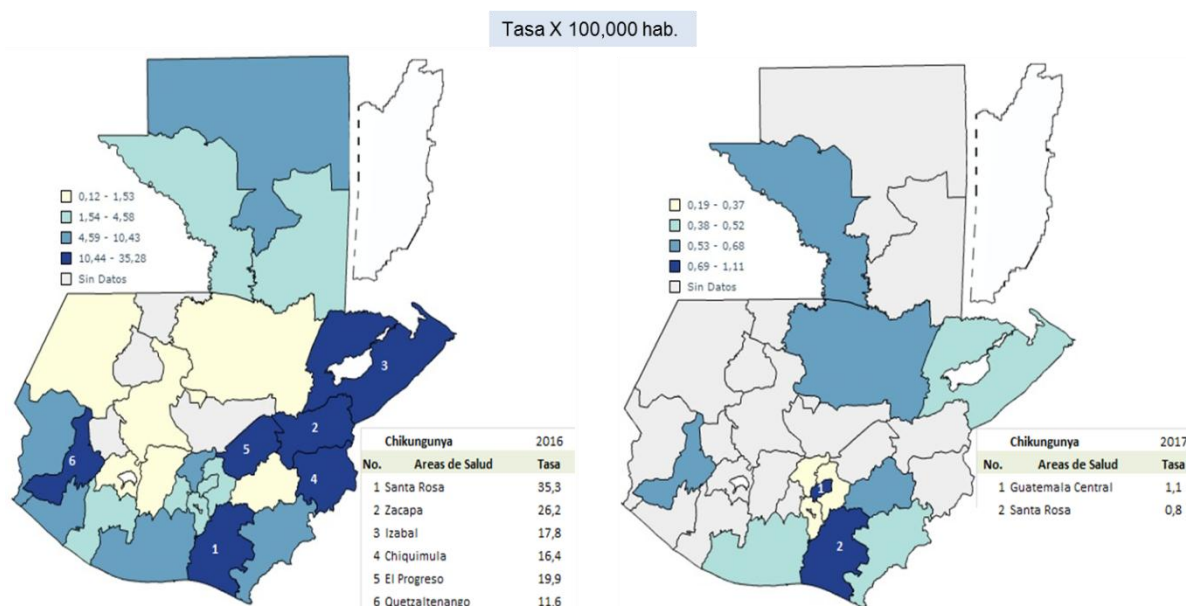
Tasa X 100,000 hab.

0,12 - 1,53
1,54 - 4,58
4,59 - 10,43
10,44 - 35,28
Sin Datos

3
2
5
6
4
1

| Chikungunya | | 2016 |
|---|---|---|
| No. | Areas de Salud | Tasa |
| 1 | Santa Rosa | 35,3 |
| 2 | Zacapa | 26,2 |
| 3 | Izabal | 17,8 |
| 4 | Chiquimula | 16,4 |
| 5 | El Progreso | 19,9 |
| 6 | Quetzaltenango | 11,6 |

0,19 - 0,37
0,38 - 0,52
0,53 - 0,68
0,69 - 1,11
Sin Datos

1
2

| Chikungunya | | 2017 |
|---|---|---|
| No. | Areas de Salud | Tasa |
| 1 | Guatemala Central | 1,1 |
| 2 | Santa Rosa | 0,8 |